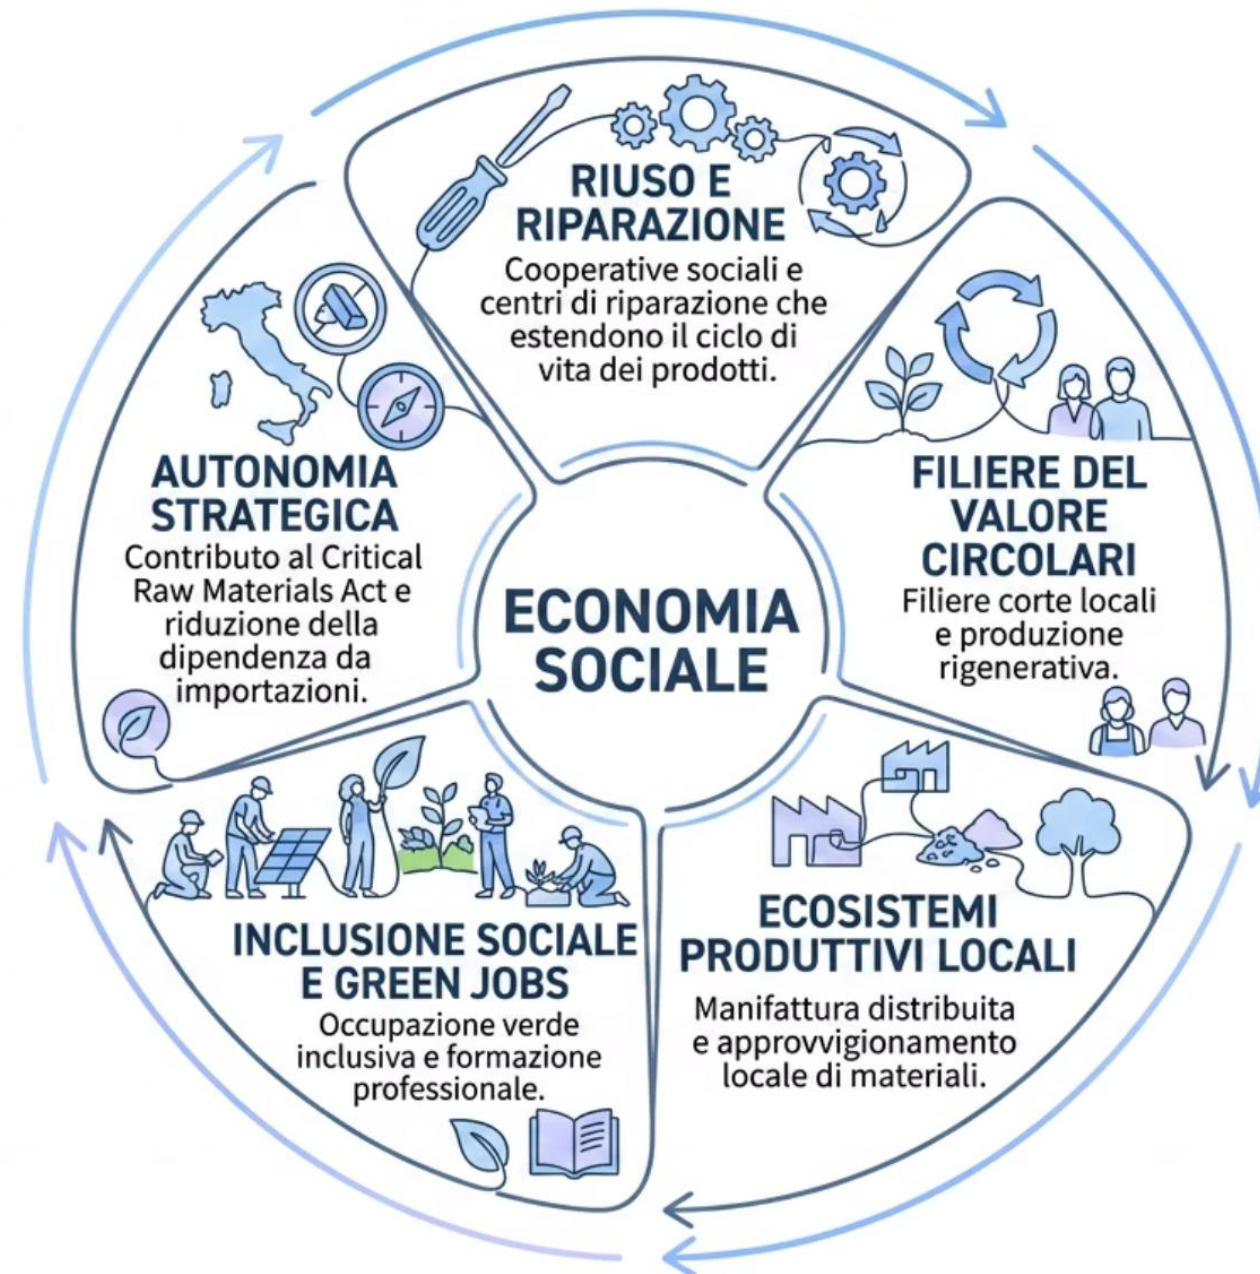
RIUSO E RIPARAZIONE
Cooperative sociali e centri di riparazione che estendono il ciclo di vita dei prodotti.

AUTONOMIA STRATEGICA
Contributo al Critical Raw Materials Act e riduzione della dipendenza da importazioni.

ECONOMIA SOCIALE

FILIERE DEL VALORE CIRCOLARI
Filiere corte locali e produzione rigenerativa.

INCLUSIONE SOCIALE E GREEN JOBS
Occupazione verde inclusiva e formazione professionale.

ECOSISTEMI PRODUTTIVI LOCALI
Manifattura distribuita e approvvigionamento locale di materiali.